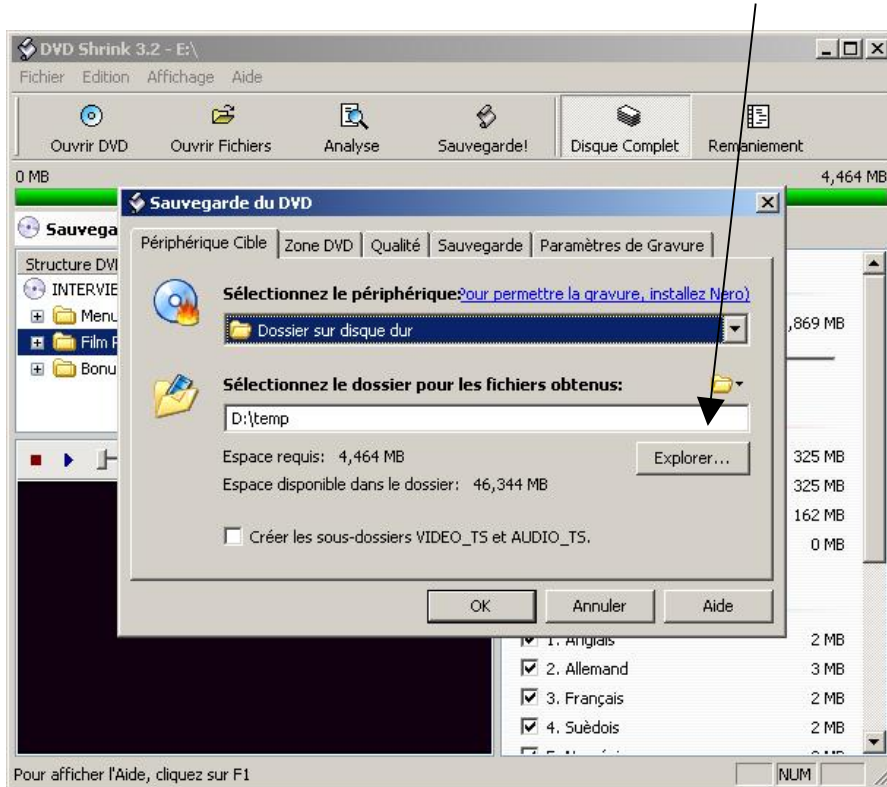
DVD Shrink 3.2 - E:\

Fichier Edition Affichage Aide

Ouvrir DVD Ouvrir Fichiers Analyse Sauvegarde! Disque Complet Remaniement

0 MB 4,464 MB

Sauvega

Structure DVI
INTERVIE
Menu
Film F
Bonu

,869 MB

325 MB
325 MB
162 MB
0 MB

1. Anglais 2 MB
2. Allemand 3 MB
3. Français 2 MB
4. Suèdois 2 MB
5. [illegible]

Sauvegarde du DVD

Périphérique Cible | Zone DVD | Qualité | Sauvegarde | Paramètres de Gravure

Sélectionnez le périphérique:(Pour permettre la gravure, installez Nero)

Dossier sur disque dur

Sélectionnez le dossier pour les fichiers obtenus:

D:\temp

Espace requis: 4,464 MB

Espace disponible dans le dossier: 46,344 MB

Explorer...

Créer les sous-dossiers VIDEO_TS et AUDIO_TS.

OK Annuler Aide

Pour afficher l'Aide, cliquez sur F1

NUM